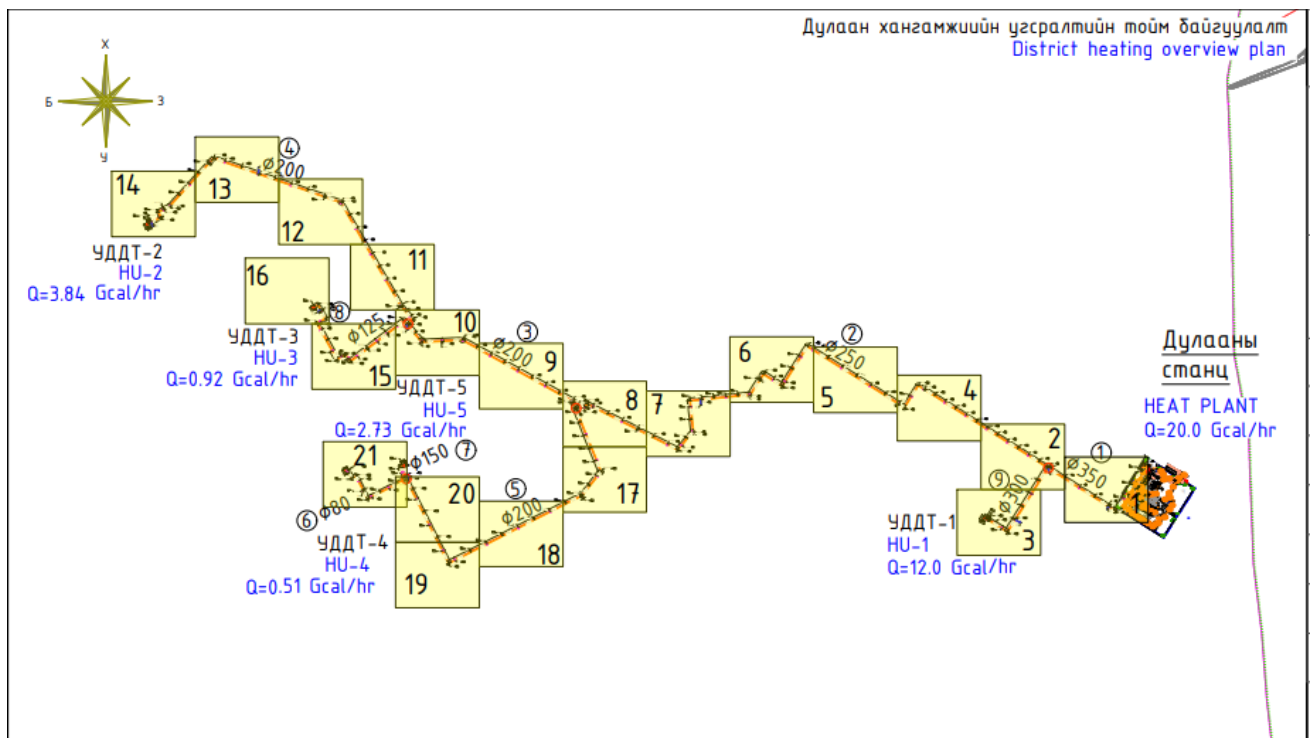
Дулаан хангамжийн угсралтийн тойм байгуулалт
District heating overview plan

Х
Б
З
У

14
13
12
11
16
15
10
9
8
7
6
5
4
2
1
3
21
20
17
18
19

④ Ф200
⑧ Ф125
③ Ф200
② Ф250
① Ф350
⑨ Ф300
⑦ Ф150
⑥ Ф80
⑤ Ф200

УДДТ-2
HU-2
Q=3.84 Gcal/hr

УДДТ-3
HU-3
Q=0.92 Gcal/hr

УДДТ-5
HU-5
Q=2.73 Gcal/hr

УДДТ-4
HU-4
Q=0.51 Gcal/hr

УДДТ-1
HU-1
Q=12.0 Gcal/hr

Дулааны станц
HEAT PLANT
Q=20.0 Gcal/hr